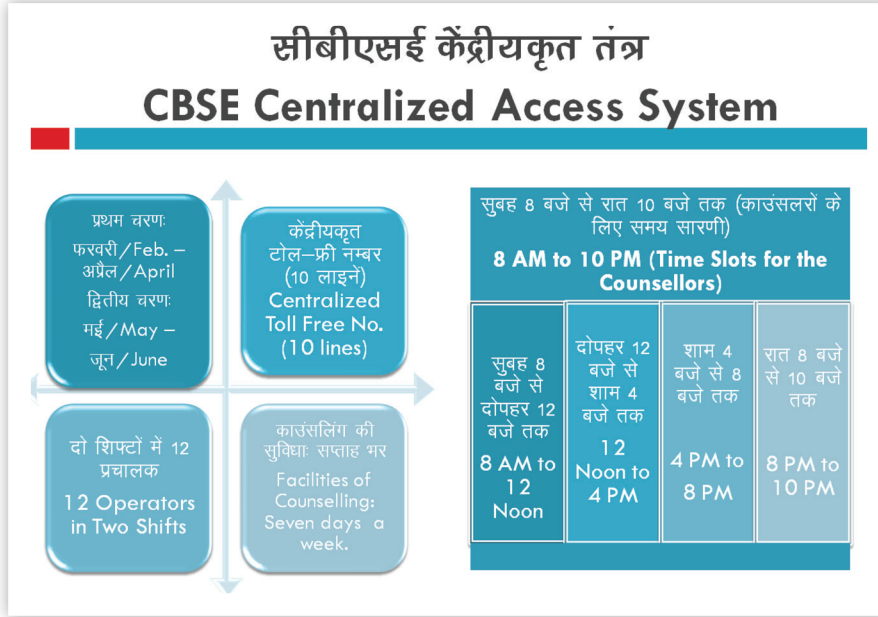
सीबीएसई केंद्रीयकृत तंत्र

CBSE Centralized Access System

प्रथम चरणः
फरवरी / Feb. – अप्रैल / April
द्वितीय चरणः
मई / May – जून / June

केंद्रीयकृत टोल–फ्री नम्बर (10 लाइनें)
Centralized Toll Free No. (10 lines)

दो शिफ्टों में 12 प्रचालक
12 Operators in Two Shifts

काउंसलिंग की सुविधाः सप्ताह भर
Facilities of Counselling: Seven days a week.

सुबह 8 बजे से रात 10 बजे तक (काउंसलरों के लिए समय सारणी)
8 AM to 10 PM (Time Slots for the Counsellors)

| सुबह 8 बजे से दोपहर 12 बजे तक 8 AM to 12 Noon | दोपहर 12 बजे से शाम 4 बजे तक 12 Noon to 4 PM | शाम 4 बजे से 8 बजे तक 4 PM to 8 PM | रात 8 बजे से 10 बजे तक 8 PM to 10 PM |
|---|---|---|---|